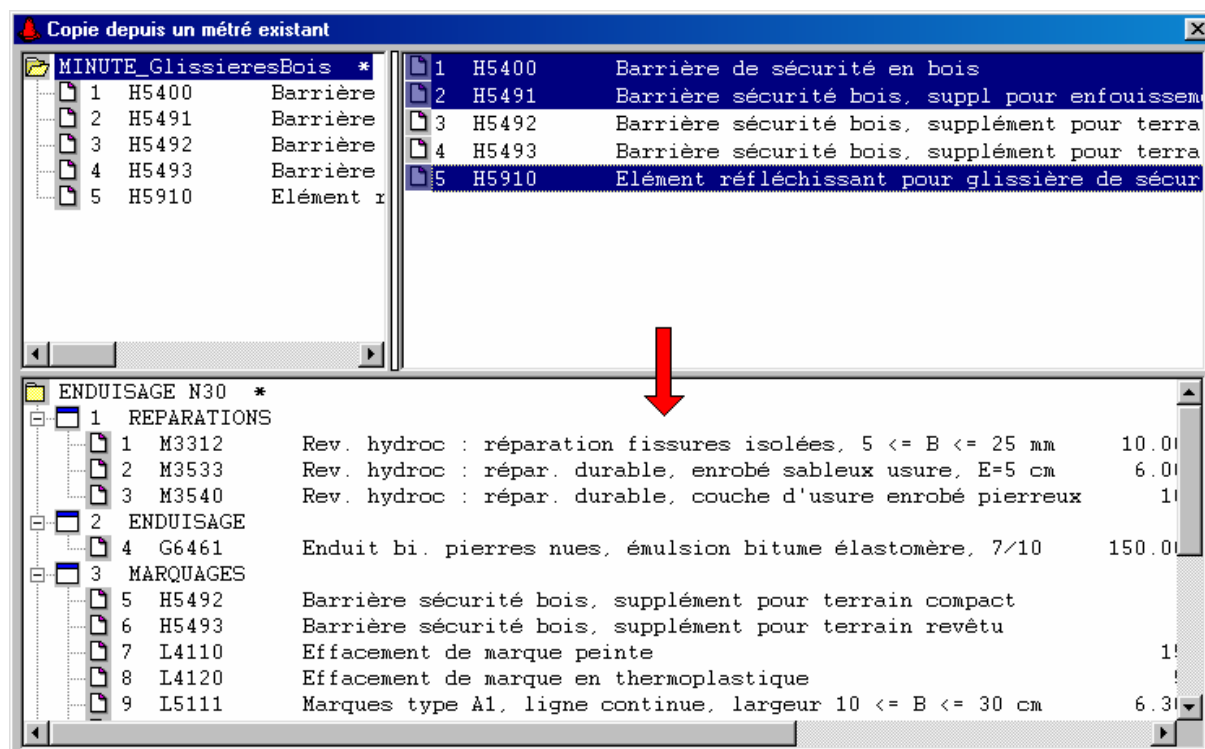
Copie depuis un métré existant

MINUTE_GlissieresBois *
1 H5400 Barrière
2 H5491 Barrière
3 H5492 Barrière
4 H5493 Barrière
5 H5910 Elément r

1 H5400 Barrière de sécurité en bois
2 H5491 Barrière sécurité bois, suppl pour enfouisseme
3 H5492 Barrière sécurité bois, supplément pour terra
4 H5493 Barrière sécurité bois, supplément pour terra
5 H5910 Elément réfléchissant pour glissière de sécur

ENDUISAGE N30 *
1 REPARATIONS
1 M3312 Rev. hydroc : réparation fissures isolées, 5 <= B <= 25 mm 10.0
2 M3533 Rev. hydroc : répar. durable, enrobé sableux usure, E=5 cm 6.0
3 M3540 Rev. hydroc : répar. durable, couche d'usure enrobé pierreux 1
2 ENDUISAGE
4 G6461 Enduit bi. pierres nues, émulsion bitume élastomère, 7/10 150.0
3 MARQUAGES
5 H5492 Barrière sécurité bois, supplément pour terrain compact
6 H5493 Barrière sécurité bois, supplément pour terrain revêtu
7 L4110 Effacement de marque peinte 1
8 L4120 Effacement de marque en thermoplastique
9 L5111 Marques type A1, ligne continue, largeur 10 <= B <= 30 cm 6.3